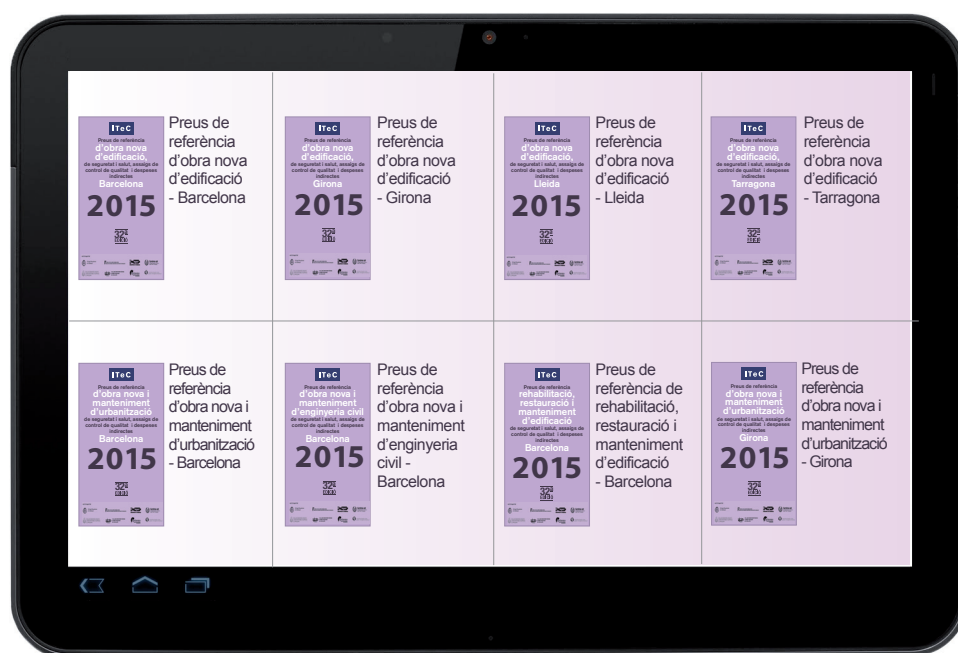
ITeC
Preus de referència
d'obra nova d'edificació,
de seguretat i salut, assaig de control de qualitat i despeses indirectes
Barcelona
2015

Preus de referència d'obra nova d'edificació - Barcelona

ITeC
Preus de referència
d'obra nova d'edificació,
de seguretat i salut, assaig de control de qualitat i despeses indirectes
Girona
2015

Preus de referència d'obra nova d'edificació - Girona

ITeC
Preus de referència
d'obra nova d'edificació,
de seguretat i salut, assaig de control de qualitat i despeses indirectes
Lleida
2015

Preus de referència d'obra nova d'edificació - Lleida

ITeC
Preus de referència
d'obra nova d'edificació,
de seguretat i salut, assaig de control de qualitat i despeses indirectes
Tarragona
2015

Preus de referència d'obra nova d'edificació - Tarragona

ITeC
Preus de referència
d'obra nova i manteniment d'urbanització
de seguretat i salut, assaig de control de qualitat i despeses indirectes
Barcelona
2015

Preus de referència d'obra nova i manteniment d'urbanització - Barcelona

ITeC
Preus de referència
d'obra nova i manteniment d'enginyeria civil
de seguretat i salut, assaig de control de qualitat i despeses indirectes
Barcelona
2015

Preus de referència d'obra nova i manteniment d'enginyeria civil - Barcelona

ITeC
Preus de referència
rehabilitació, restauració i manteniment d'edificació
de seguretat i salut, assaig de control de qualitat i despeses indirectes
Barcelona
2015

Preus de referència de rehabilitació, restauració i manteniment d'edificació - Barcelona

ITeC
Preus de referència
d'obra nova i manteniment d'urbanització
de seguretat i salut, assaig de control de qualitat i despeses indirectes
Girona
2015

Preus de referència d'obra nova i manteniment d'urbanització - Girona